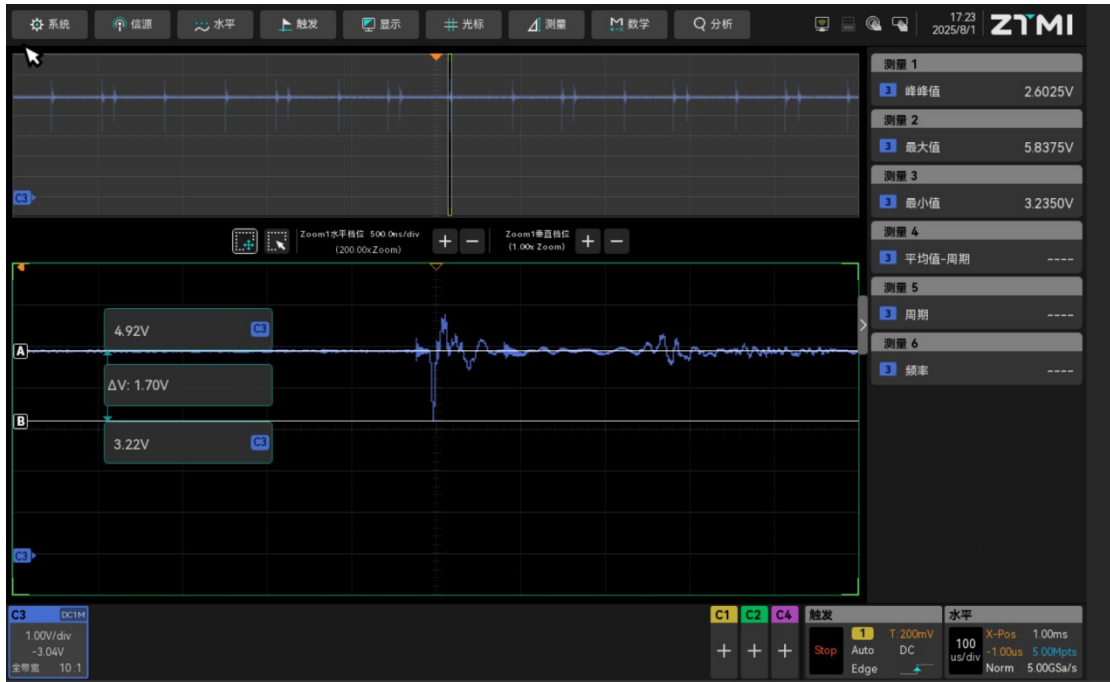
系统 信源 水平 触发 显示 光标 测量 数学 分析

17:23
2025/8/1
ZTMI

测量 1
3 峰峰值 2.6025V
测量 2
3 最大值 5.8375V
测量 3
3 最小值 3.2350V
测量 4
3 平均值-周期 ----
测量 5
3 周期 ----
测量 6
3 频率 ----

C3

Zoom1水平档位 500.0ns/div (200.00x Zoom)
Zoom1垂直档位 (1.00x Zoom)

4.92V C3
A
ΔV: 1.70V
B
3.22V C3

C3

C3 DC1M
1.00V/div
-3.04V
全带宽 10:1

C1 C2 C4
+ + +

触发
Stop
1 T:200mV
Auto DC
Edge

水平
100 us/div
X-Pos 1.00ms
-1.00us 5.00Mpts
Norm 5.00GSa/s